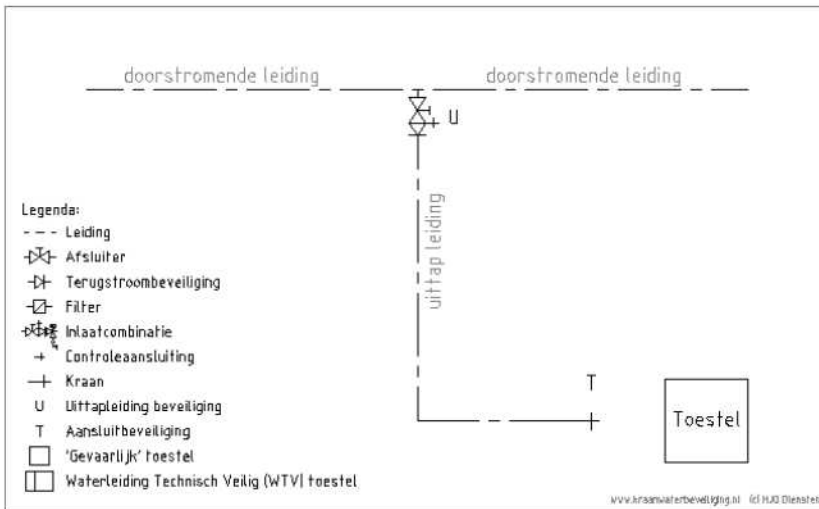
doorstromende leiding

doorstromende leiding

U

uittap leiding

Legenda:
Leiding
Afsluiter
Terugstroombeveiliging
Filter
Inlaatcombinatie
Controleaansluiting
Kraan
U Uittapleiding beveiliging
T Aansluitbeveiliging
'Gevaarlijk' toestel
Waterleiding Technisch Veilig (WTV) toestel

T

Toestel

www.kraanwaterbeveiliging.nl (c) HJO Diensten